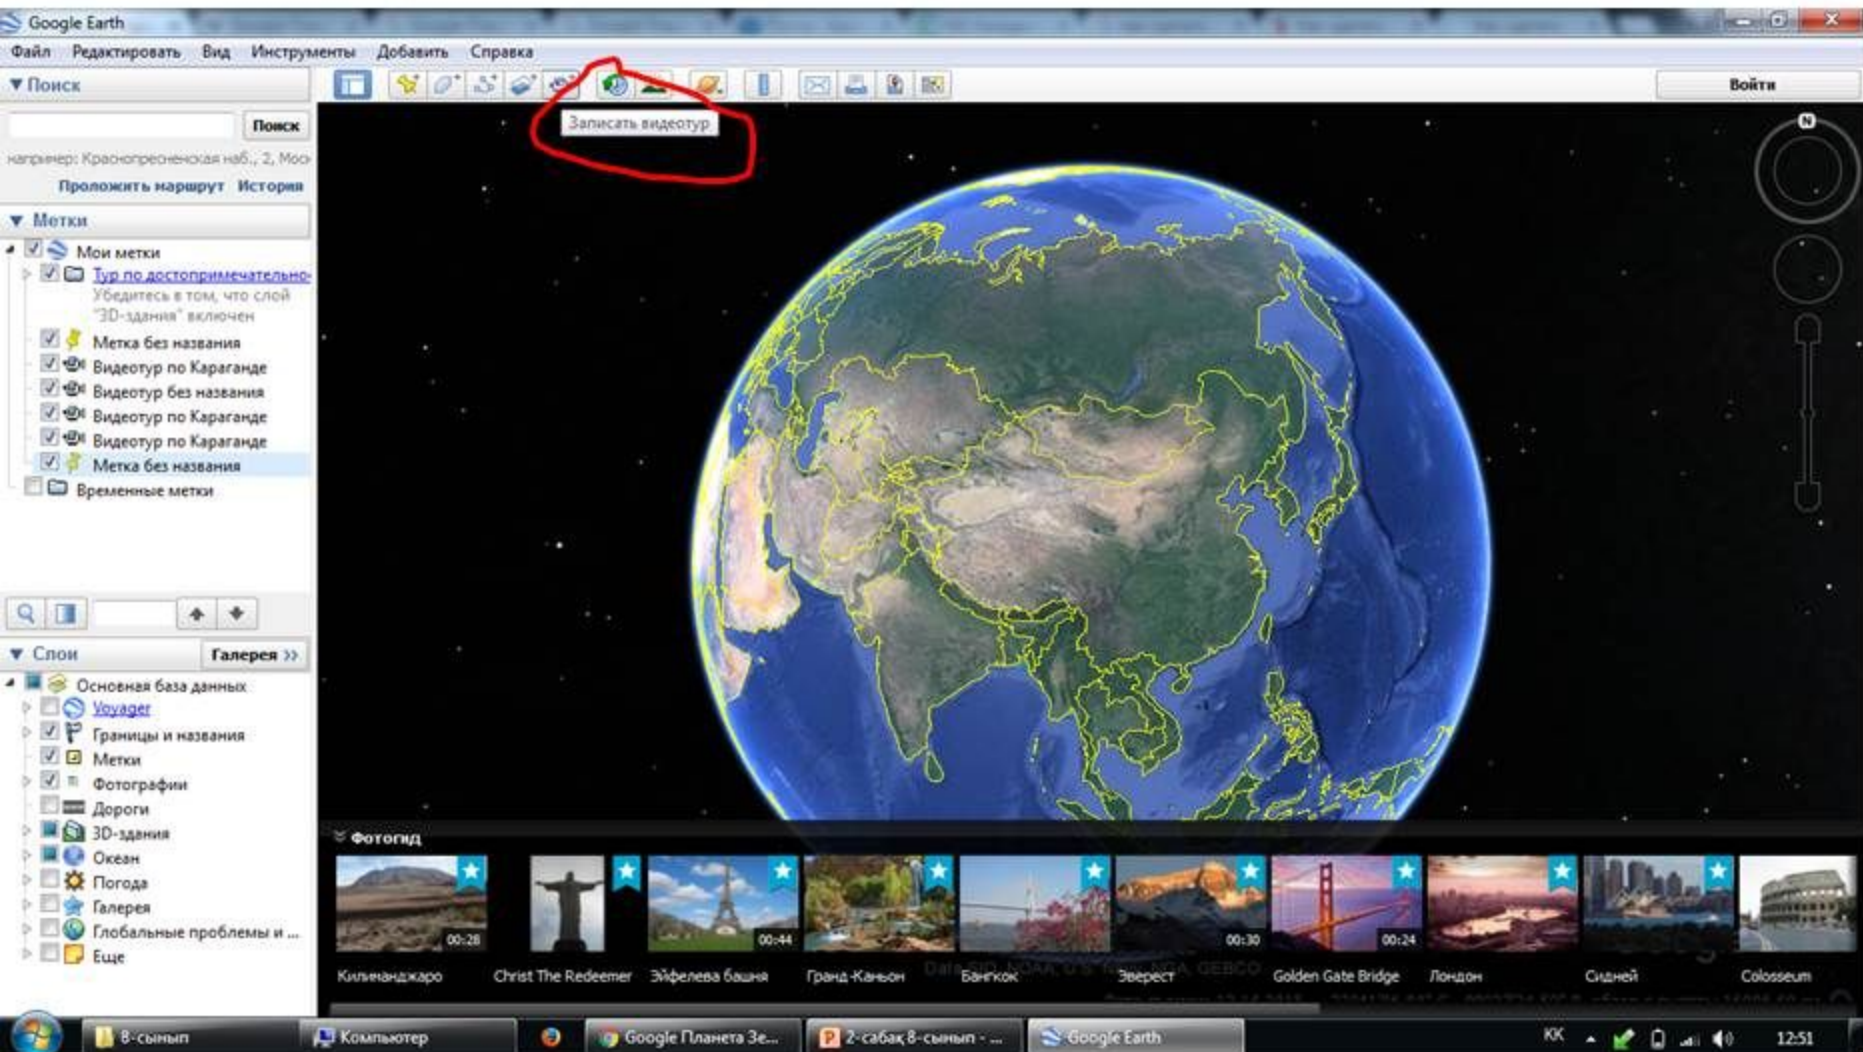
Google Earth

Файл Редактировать Вид Инструменты Добавить Справка

Поиск

Поиск

например: Краснопресненская наб., 2, Мос

Проложить маршрут История

Войти

Записать видеотур

Метки

Мои метки

Тур по достопримечательно

Убедитесь в том, что слой "3D-здания" включен

Метка без названия

Видеотур по Караганде

Видеотур без названия

Видеотур по Караганде

Видеотур по Караганде

Метка без названия

Временные метки

Слои

Галерея »

Основная база данных

Voyager

Границы и названия

Метки

Фотографии

Дороги

3D-здания

Океан

Погода

Галерея

Глобальные проблемы и ...

Еще

Фотогид

00:28

00:44

00:30

00:24

Килиманджаро

Christ The Redeemer

Эйфелева башня

Гранд-Каньон

Бангкок

Эверест

Golden Gate Bridge

Лондон

Сидней

Colosseum

Data SIO, NOAA, U.S. Navy, NGA, GEBCO

8-сынып

Компьютер

Google Планета Зе...

2-сабақ 8-сынып - ...

Google Earth

КК

12:51